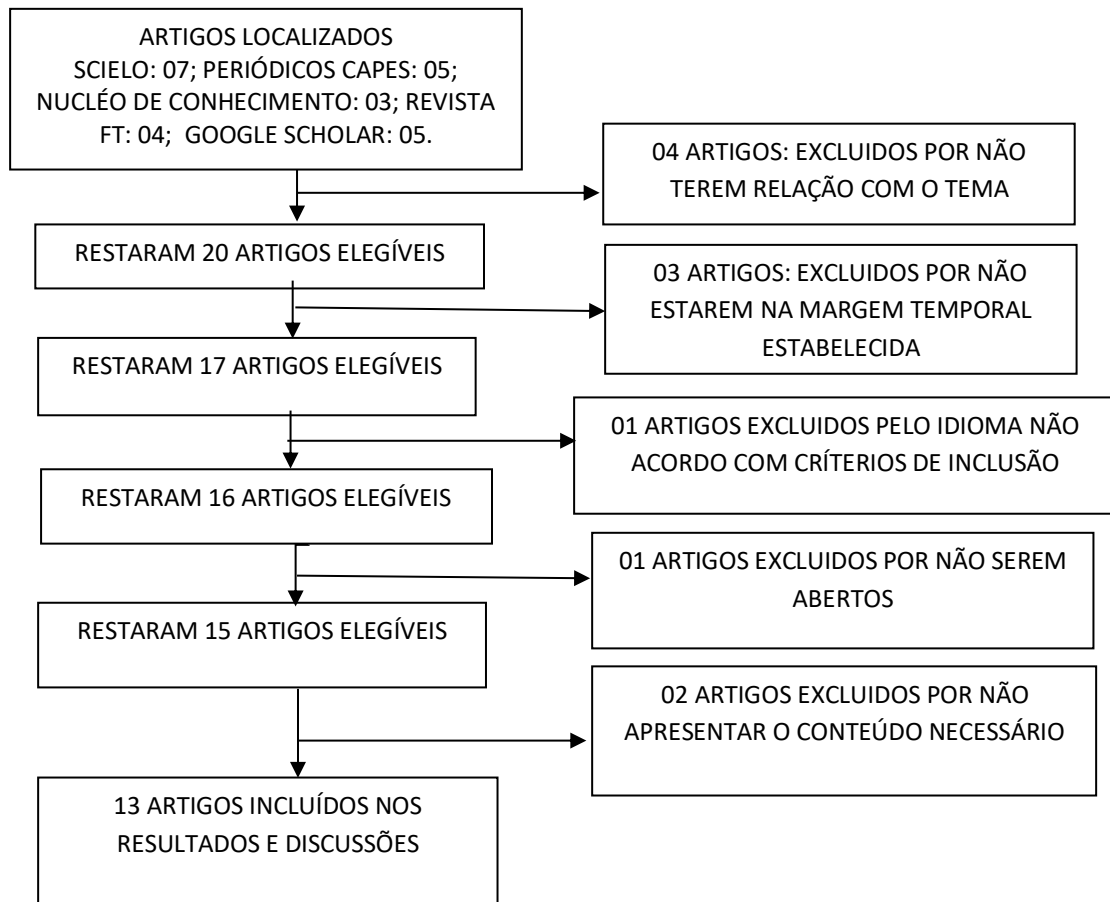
ARTIGOS LOCALIZADOS
SCIELO: 07; PERIÓDICOS CAPES: 05; NUCLÉO DE CONHECIMENTO: 03; REVISTA FT: 04; GOOGLE SCHOLAR: 05.

04 ARTIGOS: EXCLUIDOS POR NÃO TEREM RELAÇÃO COM O TEMA

RESTARAM 20 ARTIGOS ELEGÍVEIS

03 ARTIGOS: EXCLUIDOS POR NÃO ESTAREM NA MARGEM TEMPORAL ESTABELECIDA

RESTARAM 17 ARTIGOS ELEGÍVEIS

01 ARTIGOS EXCLUIDOS PELO IDIOMA NÃO ACORDO COM CRÍTERIOS DE INCLUSÃO

RESTARAM 16 ARTIGOS ELEGÍVEIS

01 ARTIGOS EXCLUIDOS POR NÃO SEREM ABERTOS

RESTARAM 15 ARTIGOS ELEGÍVEIS

02 ARTIGOS EXCLUIDOS POR NÃO APRESENTAR O CONTEÚDO NECESSÁRIO

13 ARTIGOS INCLUÍDOS NOS RESULTADOS E DISCUSSÕES